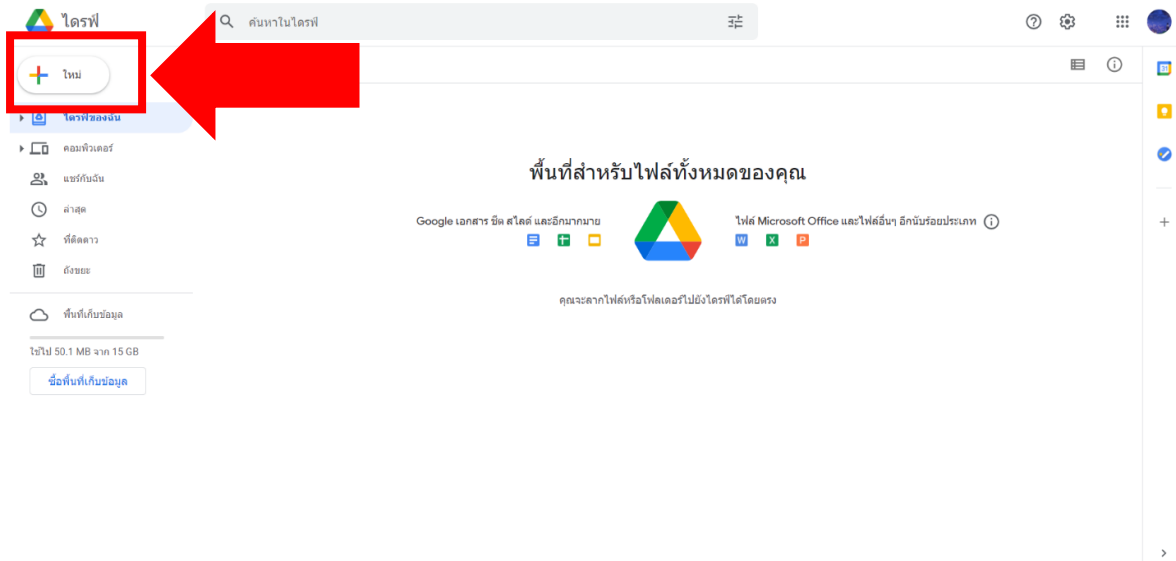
ไดรฟ์

ค้นหาในไดรฟ์

ใหม่

ไดรฟ์ของฉัน

คอมพิวเตอร์

แชร์กับฉัน

ล่าสุด

ที่ติดดาว

ถังขยะ

พื้นที่เก็บข้อมูล

ใช้ไป 50.1 MB จาก 15 GB

ซื้อพื้นที่เก็บข้อมูล

พื้นที่สำหรับไฟล์ทั้งหมดของคุณ

Google เอกสาร ชีต สไลด์ และอีกมากมาย

ไฟล์ Microsoft Office และไฟล์อื่นๆ อีกนับร้อยประเภท

W X P

คุณจะลากไฟล์หรือโฟลเดอร์ไปยังไดรฟ์ได้โดยตรง